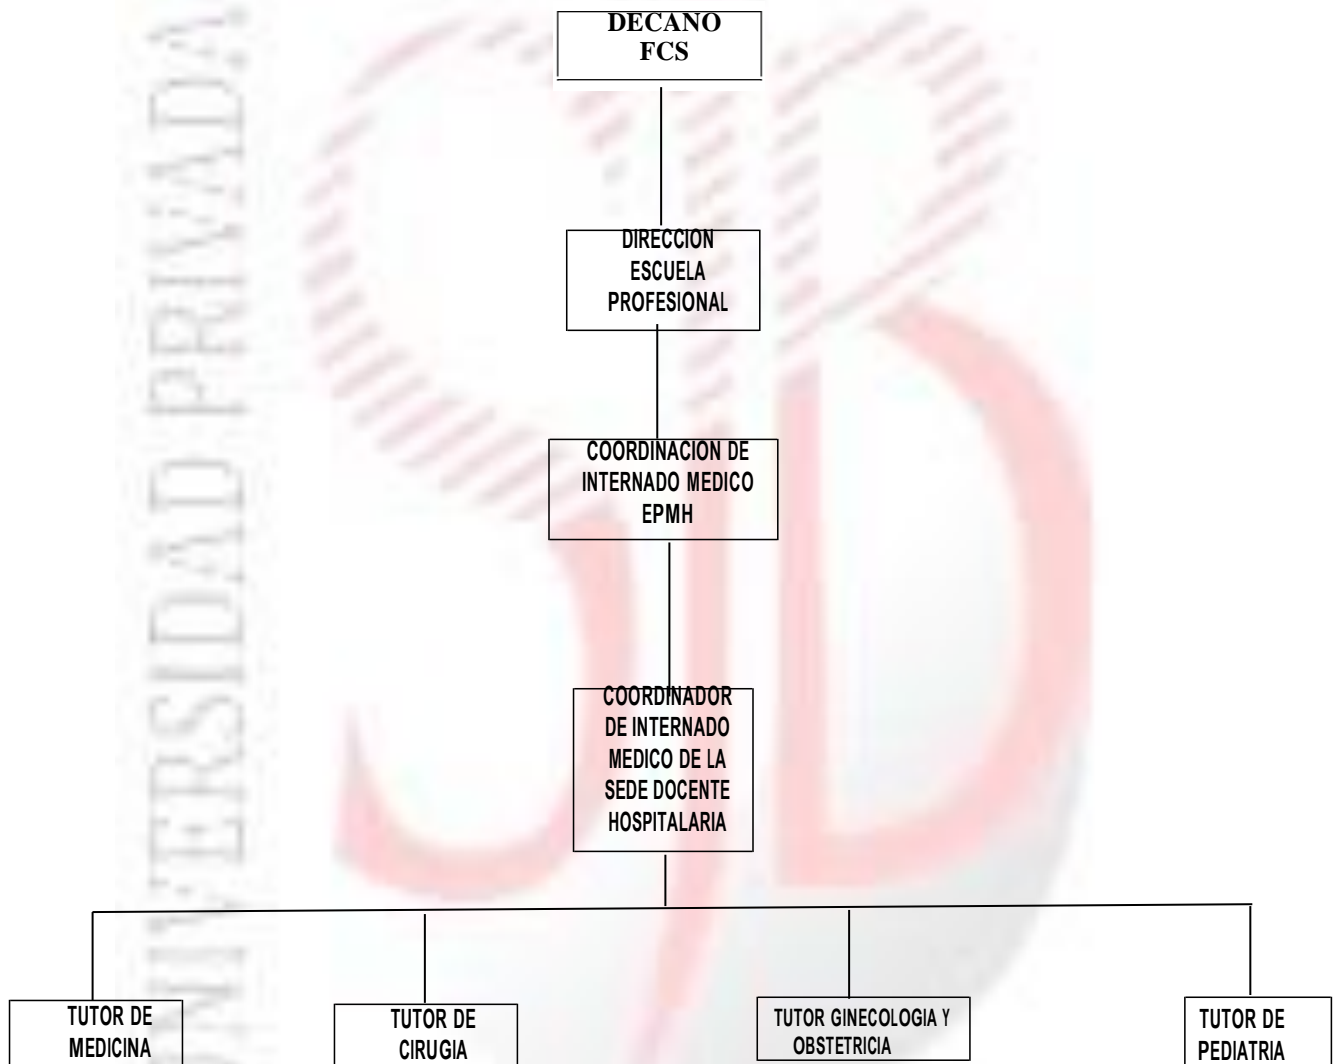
DECANO FCS

DIRECCION ESCUELA PROFESIONAL

COORDINACION DE INTERNADO MEDICO EPMH

COORDINADOR DE INTERNADO MEDICO DE LA SEDE DOCENTE HOSPITALARIA

TUTOR DE MEDICINA

TUTOR DE CIRUGIA

TUTOR GINECOLOGIA Y OBSTETRICIA

TUTOR DE PEDIATRIA

UNIVERSIDAD PRIVADA